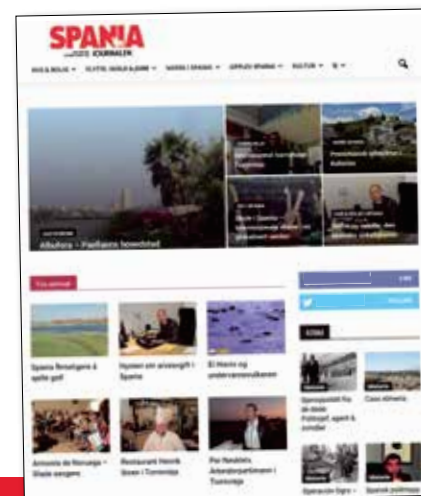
SPANIA JOURNALEN

BO & BOLIG · FLYTTE, BOKLE & JOBB · REISE I SPANIA · OPPLEV SPANIA · KULTUR ·

Albufera – Paellaens hovedstad

Spania fantastiske å spille golf

Hjelpen om arvesegift i Spania

El Hierro og undervannsmuseum

Armonía de Noruega – Glade sangere

Restaurant Henrik Iversen i Torrevieja

Per Haraldsen, Arbeiderpartimann i Torrevieja

Casa almería

Operación Signo –